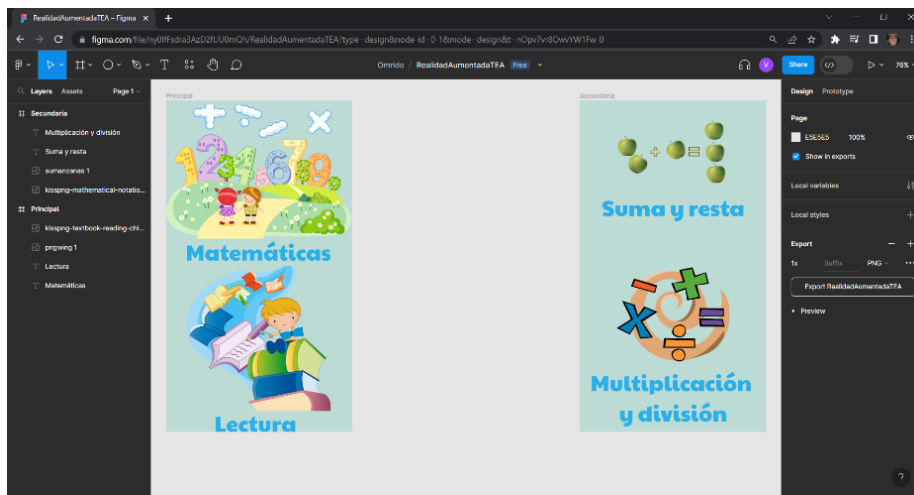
RealidadAumentadaTEA – Figma ×

figma.com/file/ny0lfFsdra3AzD2fUU0mQh/RealidadAumentadaTEA?type=design&node-id=0-1&mode=design&t=nOpv7v8OwYW1Fw-0

Omride / RealidadAumentadaTEA Free

Share

78%

Layers Assets Page 1

Secundaria
Multiplicación y división
Suma y resta
sumanzanas 1
kisspng-mathematical-notatio...
Principal
kisspng-textbook-reading-chi...
pngwing 1
Lectura
Matemáticas

Principal

Secundaria

Matemáticas

Lectura

Suma y resta

Multiplicación y división

Design Prototype

Page
E5E5E5 100%
Show in exports

Local variables

Local styles

Export
1x Suffix PNG
Export RealidadAumentadaTEA

Preview

?